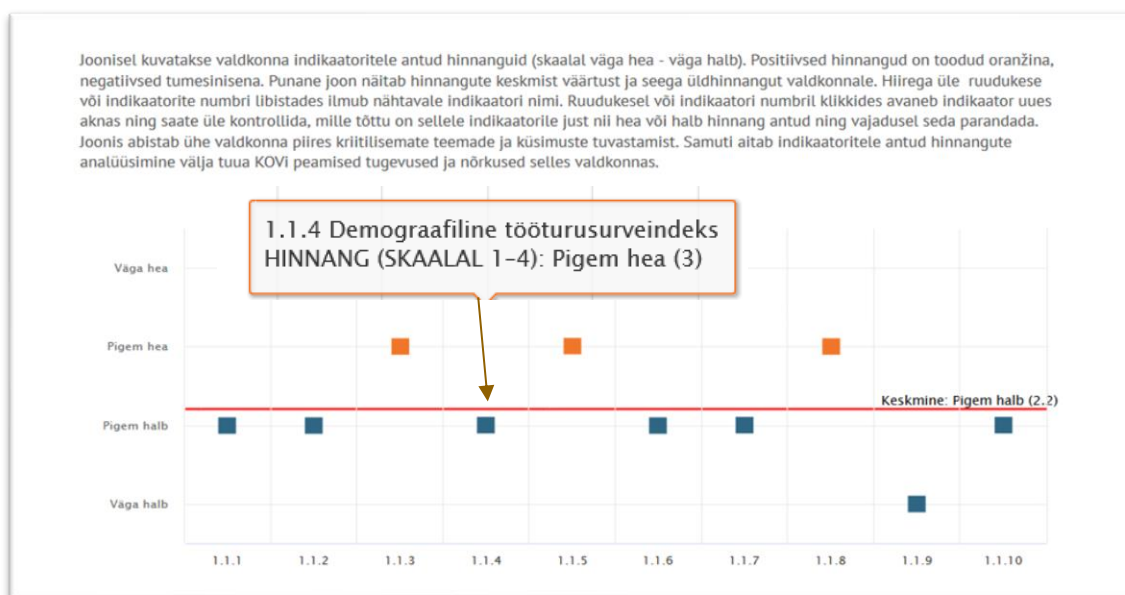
Joonisel kuvatakse valdkonna indikaatoritele antud hinnanguid (skaalal väga hea - väga halb). Positiivsed hinnangud on toodud oranžina, negatiivsed tumesinisena. Punane joon näitab hinnangute keskmist väärtust ja seega üldhinnangut valdkonnale. Hiirega üle ruudukese või indikaatorite numbri libistades ilmub nähtavale indikaatori nimi. Ruudukesel või indikaatori numbril klikkides avaneb indikaator uues aknas ning saate üle kontrollida, mille tõttu on sellele indikaatorile just nii hea või halb hinnang antud ning vajadusel seda parandada. Joonis abistab ühe valdkonna piires kriitilisemate teemade ja küsimuste tuvastamist. Samuti aitab indikaatoritele antud hinnangute analüüsimine välja tuua KOVi peamised tugevused ja nõrkused selles valdkonnas.

1.1.4 Demograafiline tööturusurveindeks
HINNANG (SKAALAL 1-4): Pigem hea (3)

Väga hea
Pigem hea
Pigem halb
Väga halb

Keskmine: Pigem halb (2.2)

1.1.1 1.1.2 1.1.3 1.1.4 1.1.5 1.1.6 1.1.7 1.1.8 1.1.9 1.1.10